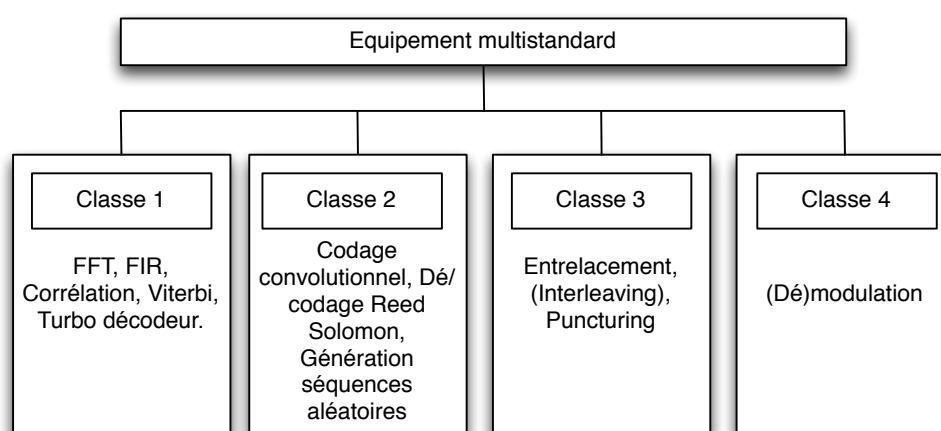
Equipement multistandard

Classe 1

FFT, FIR, Corrélation, Viterbi, Turbo décodeur.

Classe 2

Codage convolutionnel, Dé/codage Reed Solomon, Génération séquences aléatoires

Classe 3

Entrelacement, (Interleaving), Puncturing

Classe 4

(Dé)modulation